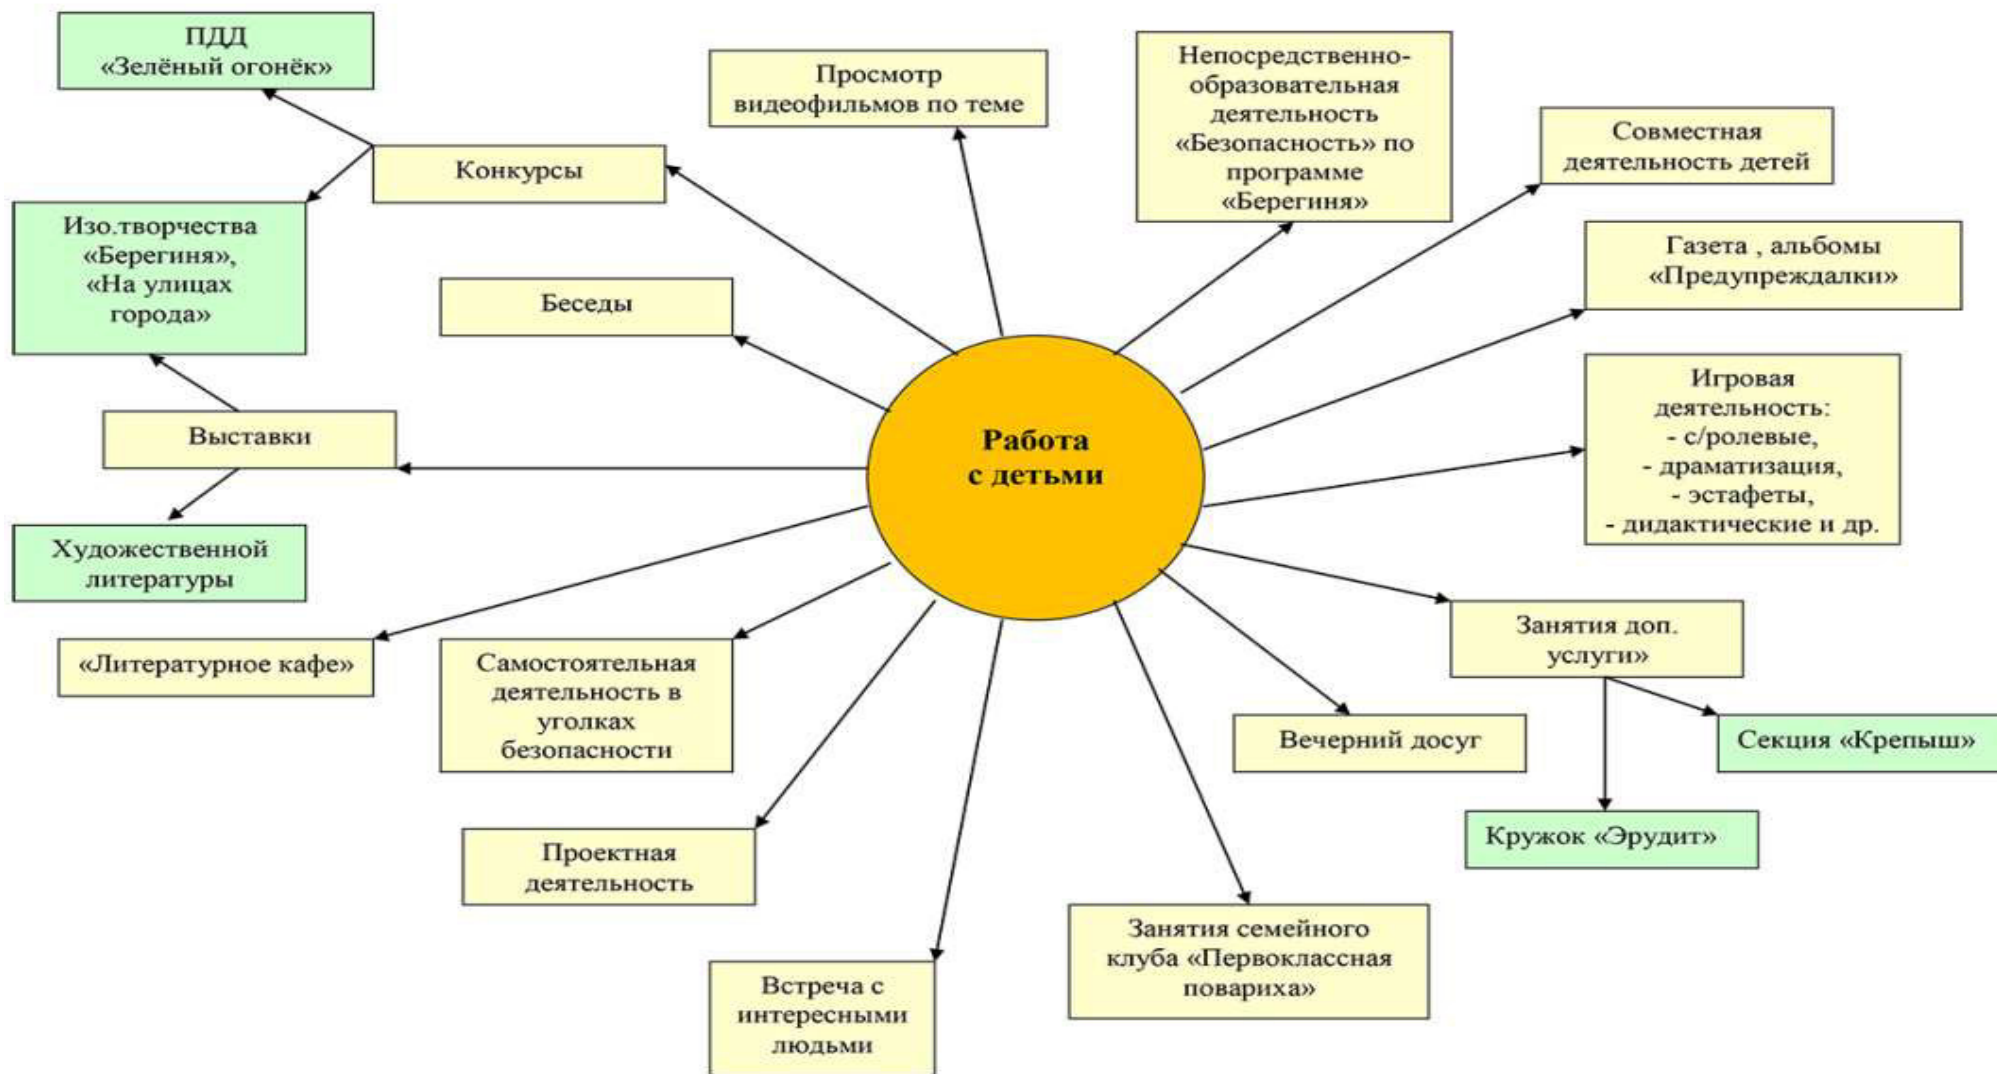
ПДД «Зелёный огонёк»

Просмотр видеофильмов по теме

Непосредственно-образовательная деятельность «Безопасность» по программе «Берегиня»

Совместная деятельность детей

Конкурсы

Изо.творчества «Берегиня», «На улицах города»

Газета , альбомы «Предупреждалки»

Беседы

Игровая деятельность:
- с/ролевые,
- драматизация,
- эстафеты,
- дидактические и др.

Выставки

Работа с детьми

Художественной литературы

«Литературное кафе»

Самостоятельная деятельность в уголках безопасности

Занятия доп. услуги»

Вечерний досуг

Секция «Крепыш»

Кружок «Эрудит»

Проектная деятельность

Занятия семейного клуба «Первоклассная повариха»

Встреча с интересными людьми